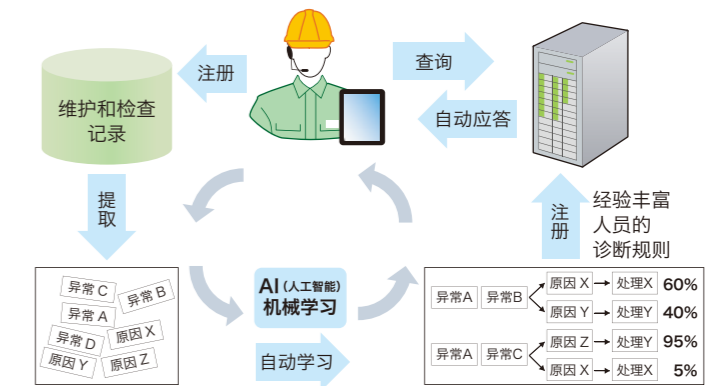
注册

维护和检查记录

查询

自动应答

提取

注册

经验丰富人员的诊断规则

异常C
异常B
异常A
异常D
原因X
原因Y
原因Z

AI (人工智能)
机械学习

自动学习

异常A 异常B
原因X → 处理X 60%
原因Y → 处理Y 40%

异常A 异常C
原因Z → 处理Y 95%
原因X → 处理X 5%